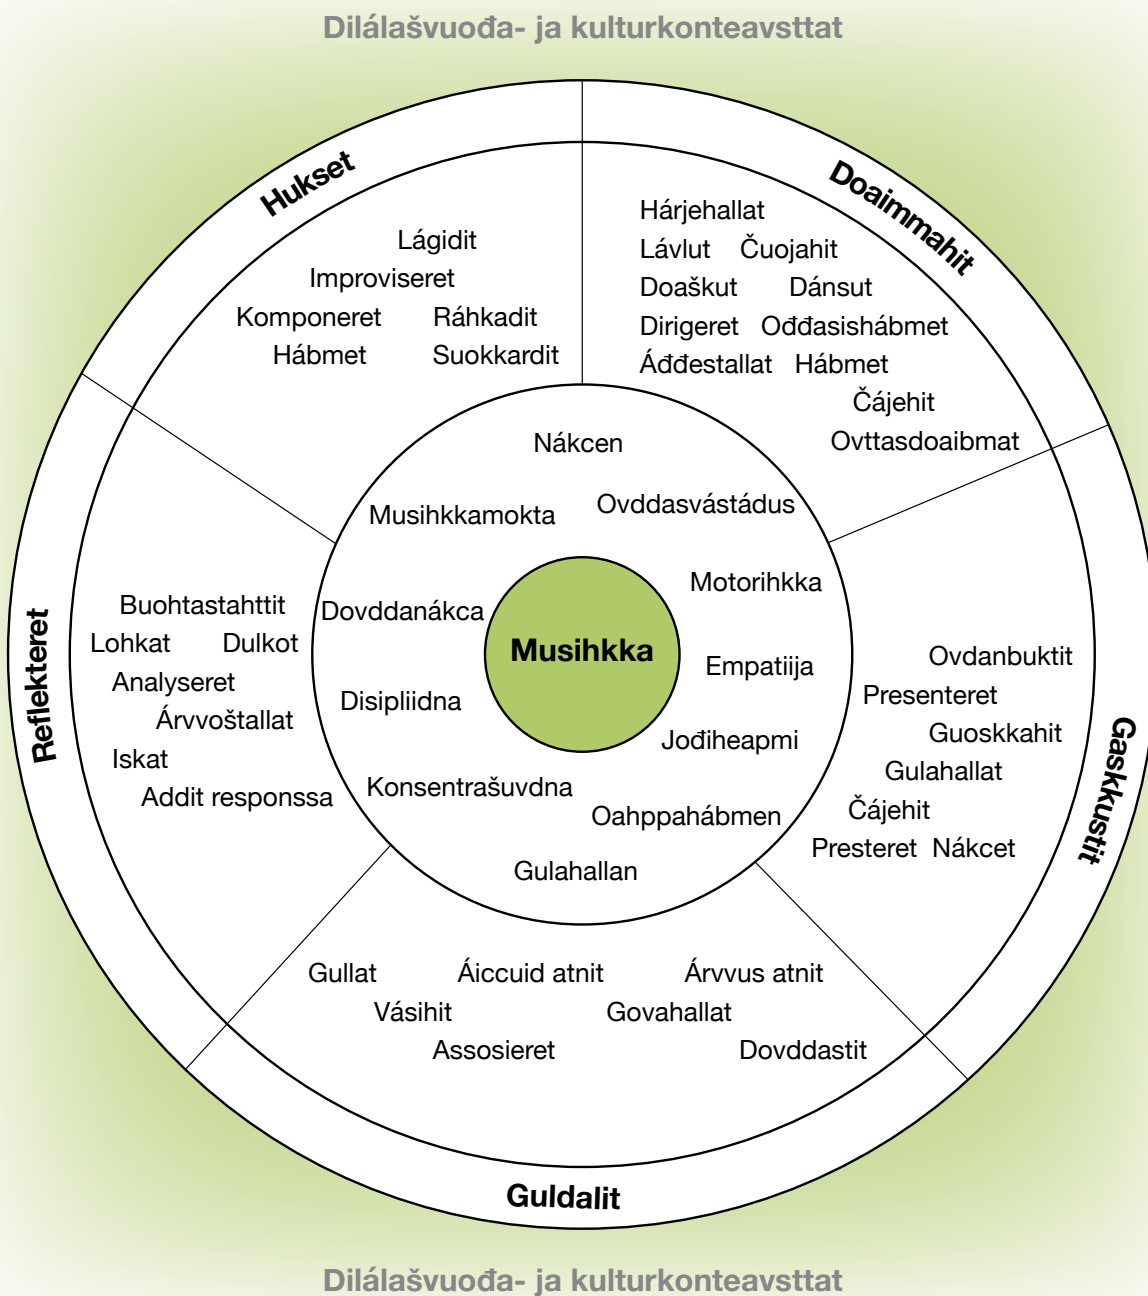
Dilálašvuođa- ja kulturkonteavsttat

Hukset

Lágidit
Improviseret
Komponeret Ráhkadit
Hábmet Suokkardit

Doaimmahit

Hárjehallat
Lávlut Čuojahit
Doaškut Dánsut
Dirigeret Ođđasishábmet
Áđđestallat Hábmet
Čájehit
Ovttasdoaibmat

Reflekteret

Buohtastahttit
Lohkat Dulkot
Analyseret
Árvvoštallat
Iskat
Addit responssa

Nákcen
Musihkkamokta
Ovddasvástádus
Dovddanákca
Motorihkka
Musihkka
Empatiija
Disipliidna
Jođiheapmi
Konsentrašuvdna
Oahppahábmen
Gulahallan

Gaskkustit

Ovdanbuktit
Presenteret
Guoskkahit
Gulahallat
Čájehit
Presteret Nákcet

Gullat Áiccuid atnit Árvvus atnit
Vásihit Govahallat
Assosieret Dovddastit

Guldalit

Dilálašvuođa- ja kulturkonteavsttat